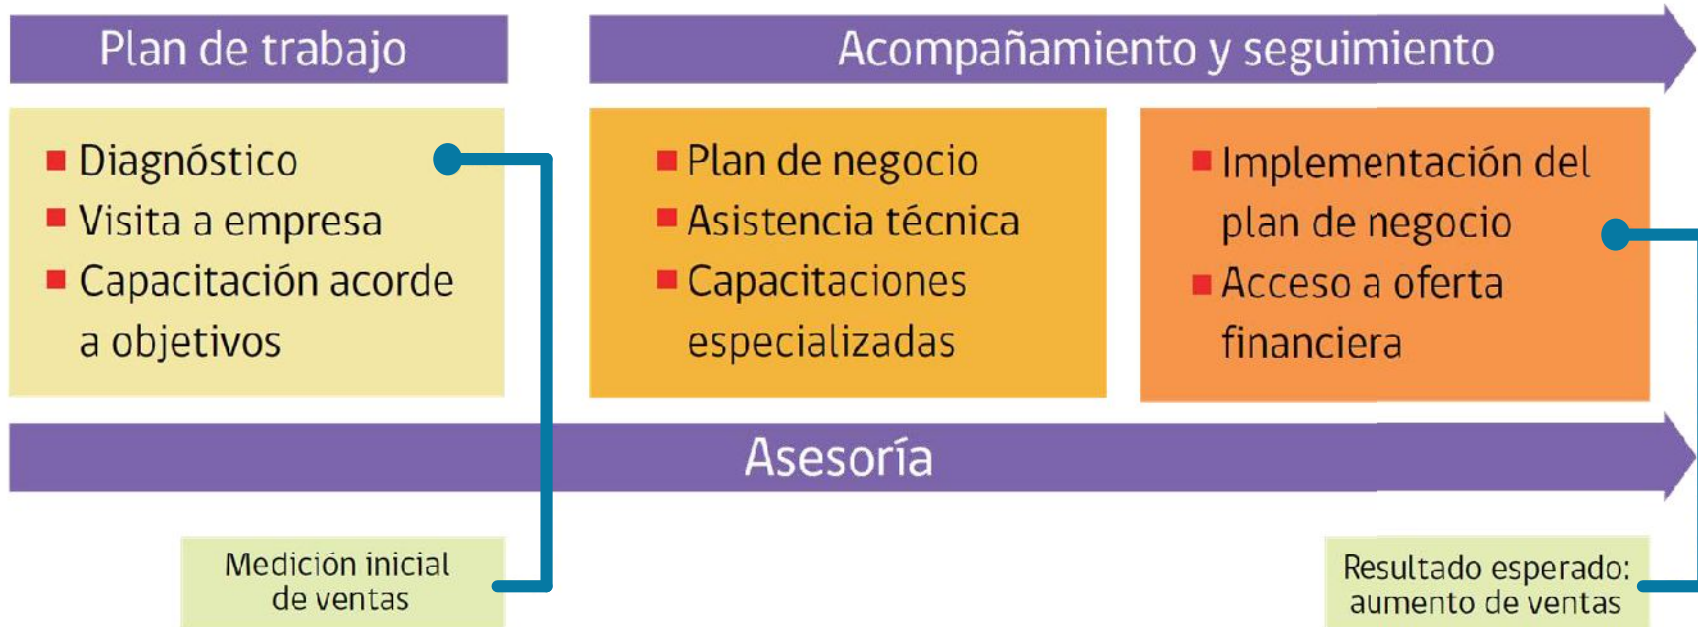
Plan de trabajo

Acompañamiento y seguimiento

- Diagnóstico
- Visita a empresa
- Capacitación acorde a objetivos

- Plan de negocio
- Asistencia técnica
- Capacitaciones especializadas

- Implementación del plan de negocio
- Acceso a oferta financiera

Asesoría

Medición inicial de ventas

Resultado esperado: aumento de ventas